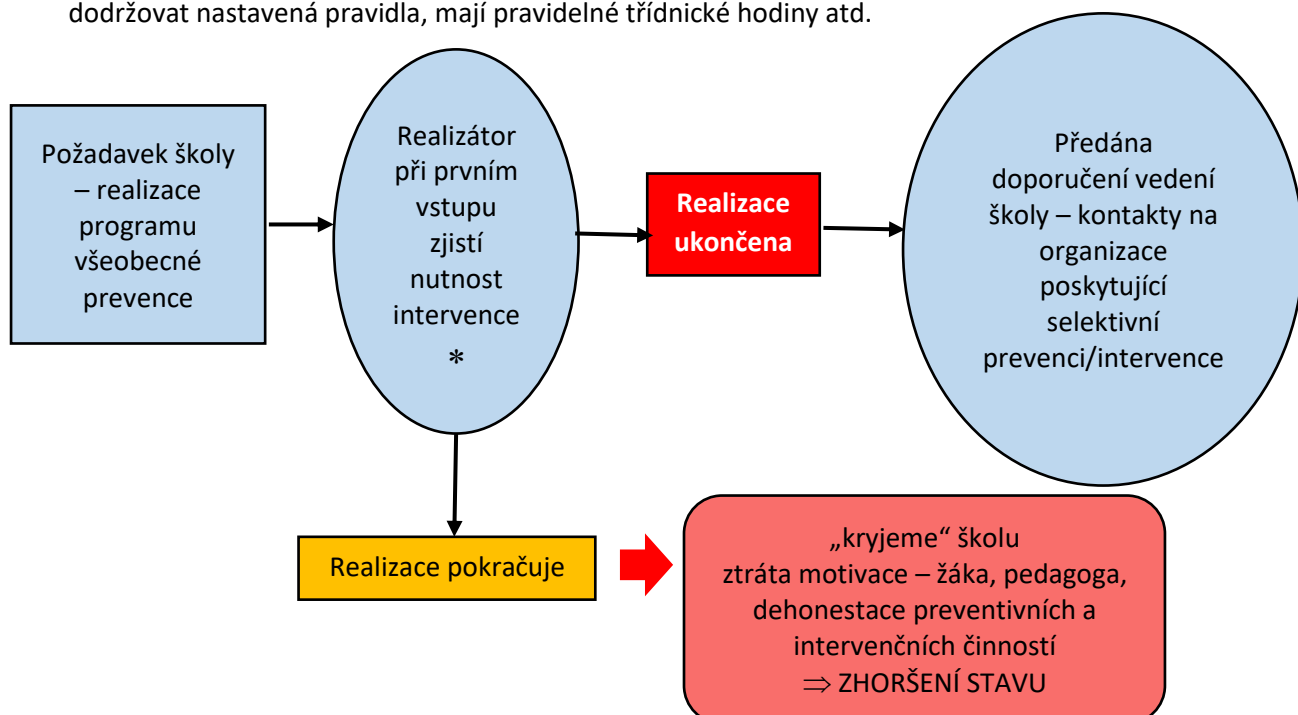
dodržovat nastavená pravidla, mají pravidelné třídnické hodiny atd.

Požadavek školy – realizace programu všeobecné prevence

Realizátor při prvním vstupu zjistí nutnost intervence
*

Realizace ukončena

Předána doporučení vedení školy – kontakty na organizace poskytující selektivní prevenci/intervence

Realizace pokračuje

„kryjeme" školu
ztráta motivace – žáka, pedagoga, dehonestace preventivních a intervenčních činností
$\Rightarrow$ ZHORŠENÍ STAVU